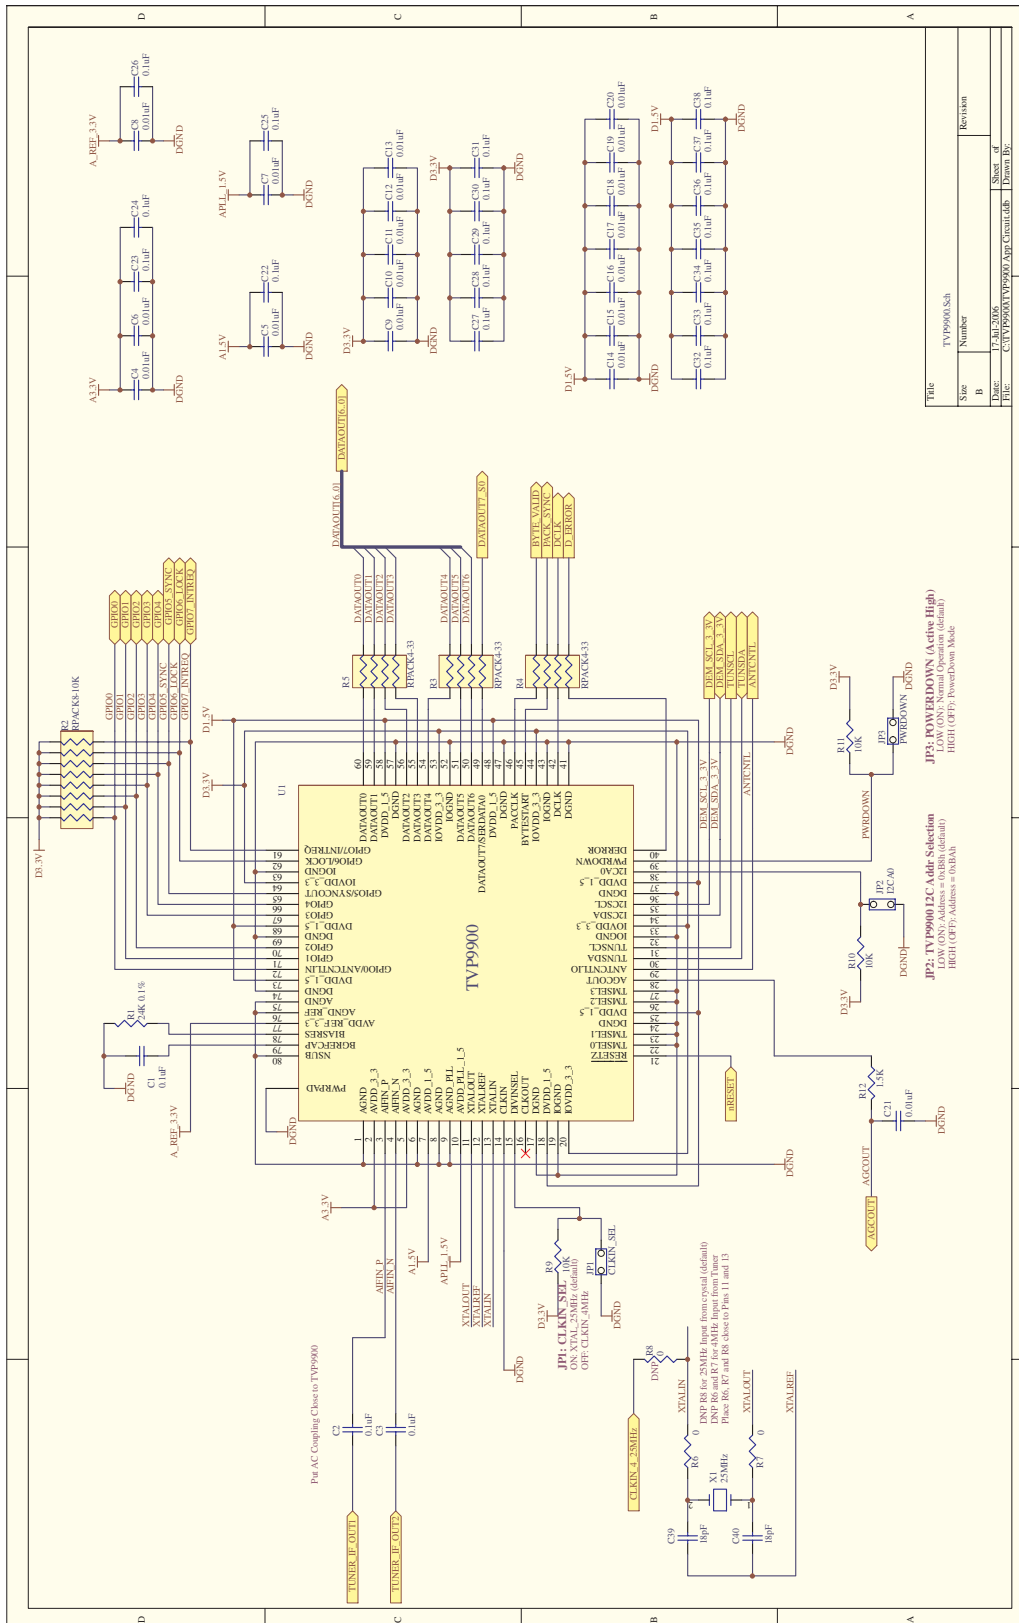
D
C
B
A

Title
TVP9900.Sch
Size
B
Number
Revision
Date: 17-Jul-2006
Sheet of
File: C:\TVP9900\TVP9900 App Circuit.ddb
Drawn By:

TVP9900
U1

C26 0.1uF
C8 0.01uF
A_REF_3.3V
DGND
C24 0.1uF
C23 0.1uF
C6 0.01uF
C4 0.01uF
A3.3V
DGND
C25 0.1uF
C7 0.01uF
APLL_1.5V
DGND
C22 0.1uF
C5 0.01uF
A1.5V
DGND
C13 0.01uF
C12 0.01uF
C11 0.01uF
C10 0.01uF
C9 0.01uF
D3.3V
DGND
C31 0.1uF
C30 0.1uF
C29 0.1uF
C28 0.1uF
C27 0.1uF
D3.3V
DGND
C20 0.01uF
C19 0.01uF
C18 0.01uF
C17 0.01uF
C16 0.01uF
C15 0.01uF
C14 0.01uF
D1.5V
DGND
C38 0.1uF
C37 0.1uF
C36 0.1uF
C35 0.1uF
C34 0.1uF
C33 0.1uF
C32 0.1uF
D1.5V
DGND

DATAOUT[6..0]
DATAOUT[6..0]
DATAOUT7_SO
BYTE_VALID
PACK_SYNC
DCLK
D_ERROR
DATAOUT0
DATAOUT1
DATAOUT2
DATAOUT3
DATAOUT4
DATAOUT5
DATAOUT6
R5 RPACK4-33
R3 RPACK4-33
R4 RPACK4-33

GPIO0
GPIO1
GPIO2
GPIO3
GPIO4
GPIO5_SYNC
GPIO6_LOCK
GPIO7_INTREQ
R2 RPACK8-10K
D3.3V
D1.5V
D3.3V

DEM_SCL_3_3V
DEM_SDA_3_3V
TUNSCL
TUNSDA
ANTCNTL
DGND

D3.3V
R11 10K
JP3 PWRDOWN
DGND
PWRDOWN
JP3: POWERDOWN (Active High)
LOW (ON): Normal Operation (default)
HIGH (OFF): PowerDown Mode

JP2 I2CA0
R10 10K
DGND
D3.3V
JP2: TVP9900 I2C Addr Selection
LOW (ON): Address = 0xB8h (default)
HIGH (OFF): Address = 0xBAh

R12 1.5K
C21 0.01uF
DGND
AGCOUT
AGCOUT
nRESET

R1 24K 0.1%
C1 0.1uF
DGND
A_REF_3.3V
DGND

DATAOUT0 DATAOUT1 DVDD_1_5 DGND DATAOUT2 DATAOUT3 DATAOUT4 IOVDD_3_3 IOGND DATAOUT5 DATAOUT6 DATAOUT7/SERDATA0 DVDD_1_5 DGND PACLK BYTESTART IOVDD_3_3 IOGND DCLK DGND
60 59 58 57 56 55 54 53 52 51 50 49 48 47 46 45 44 43 42 41

GPIO7/INTREQ 61
GPIO6/LOCK 62
IOGND 63
IOVDD_3_3 64
GPIO5/SYNCOUT 65
GPIO4 66
GPIO3 67
DVDD_1_5 68
DGND 69
GPIO2 70
GPIO1 71
GPIO0/ANTCNTLIN 72
DVDD_1_5 73
DGND 74
AGND 75
AGND_REF 76
AVDD_REF_3_3 77
BIASRES 78
BGREFCAP 79
NSUB 80
PWRPAD

DERROR 40
PWRDOWN 39
I2CA0 38
DVDD_1_5 37
DGND 36
I2CSCL 35
I2CSDA 34
IOVDD_3_3 33
IOGND 32
TUNSCL 31
TUNSDA 30
ANTCNTLIO 29
AGCOUT 28
TMSEL3 27
TMSEL2 26
DVDD_1_5 25
DGND 24
TMSEL1 23
TMSEL0 22
RESETZ 21

AGND AVDD_3_3 AIFIN_N AIFIN_P AVDD_3_3 AGND AVDD_1_5 AGND AGND_PLL AVDD_PLL_1_5 XTALOUT XTALREF XTALIN CLKIN DIVINSEL CLKOUT DGND DVDD_1_5 IOGND IOVDD_3_3
1 2 3 4 5 6 7 8 9 10 11 12 13 14 15 16 17 18 19 20

DGND
A3.3V
AIFIN_P
AIFIN_N
A1.5V
APLL_1.5V
XTALOUT
XTALREF
XTALIN
DGND
D3.3V
R9 10K
JP1 CLKIN_SEL
DGND
JP1: CLKIN_SEL
ON: XTAL_25MHz (default)
OFF: CLKIN_4MHz

C2 0.1uF
C3 0.1uF
Put AC Coupling Close to TVP9900
TUNER_IF_OUT1
TUNER_IF_OUT2

DNP R8 0
XTALIN
DNP R8 for 25MHz Input from crystal (default)
DNP R6 and R7 for 4MHz Input from Tuner
Place R6, R7 and R8 close to Pins 11 and 13
XTALOUT
XTALREF
CLKIN_4_25MHz
R6 0
R7 0
X1 25MHz
C39 18pF
C40 18pF